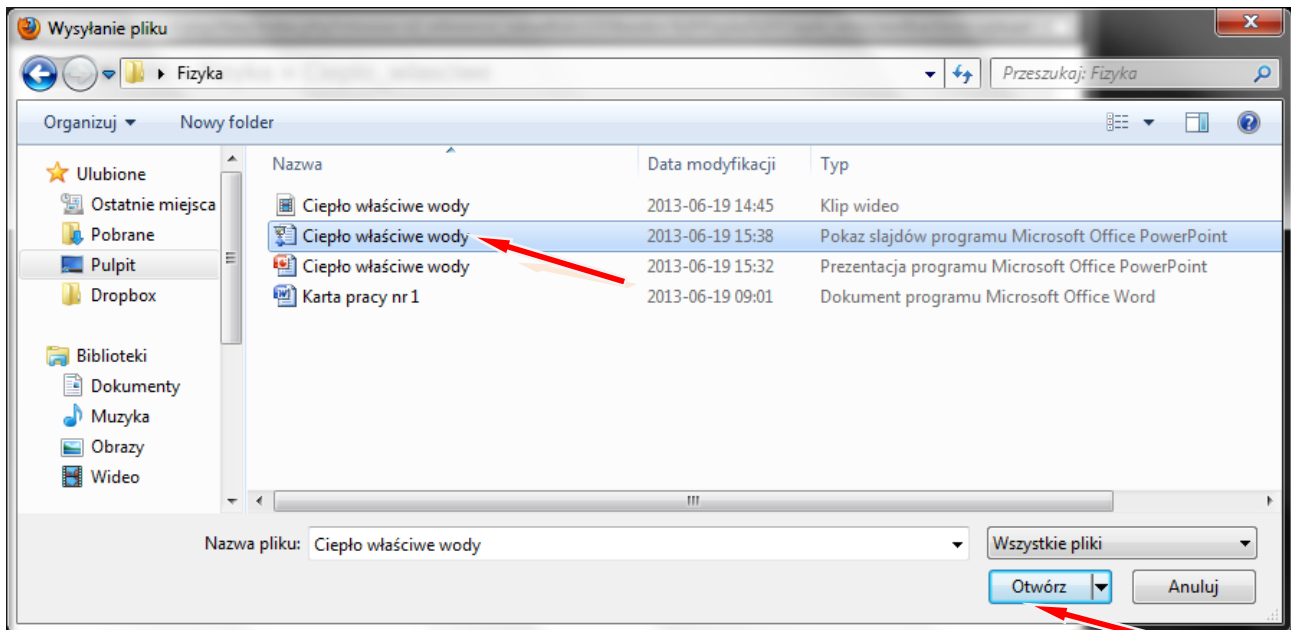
Wysyłanie pliku

Fizyka

Przeszukaj: Fizyka

Organizuj ▾ Nowy folder

Ulubione
Ostatnie miejsca
Pobrane
Pulpit
Dropbox

Biblioteki
Dokumenty
Muzyka
Obrazy
Wideo

| Nazwa | Data modyfikacji | Typ |
|---|---|---|
| Ciepło właściwe wody | 2013-06-19 14:45 | Klip wideo |
| Ciepło właściwe wody | 2013-06-19 15:38 | Pokaz slajdów programu Microsoft Office PowerPoint |
| Ciepło właściwe wody | 2013-06-19 15:32 | Prezentacja programu Microsoft Office PowerPoint |
| Karta pracy nr 1 | 2013-06-19 09:01 | Dokument programu Microsoft Office Word |

Nazwa pliku: Ciepło właściwe wody

Wszystkie pliki

Otwórz

Anuluj